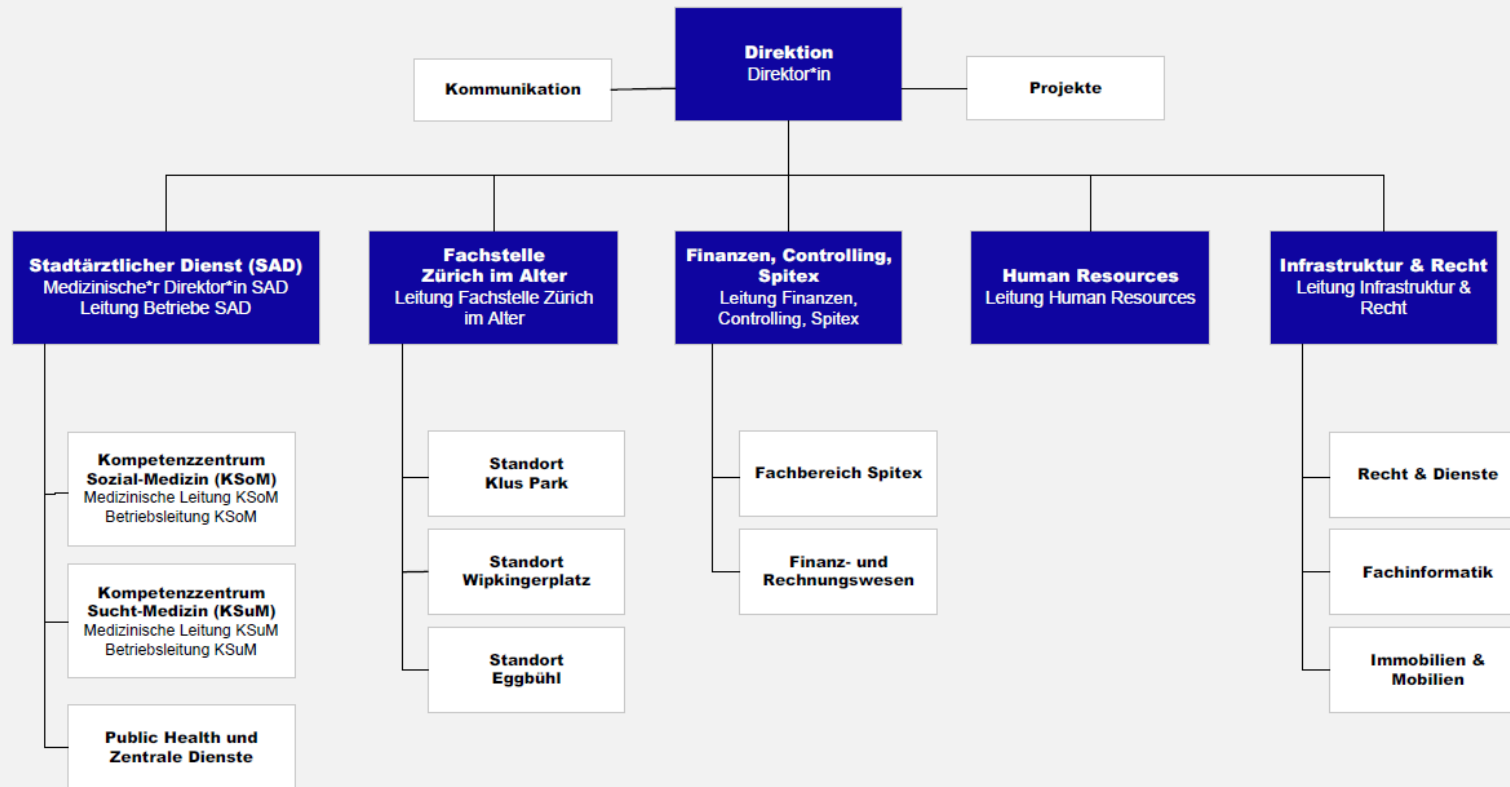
Direktion
Direktor*in

Kommunikation

Projekte

Stadtärztlicher Dienst (SAD)
Medizinische*r Direktor*in SAD
Leitung Betriebe SAD

Kompetenzzentrum Sozial-Medizin (KSoM)
Medizinische Leitung KSoM
Betriebsleitung KSoM

Kompetenzzentrum Sucht-Medizin (KSuM)
Medizinische Leitung KSuM
Betriebsleitung KSuM

Public Health und Zentrale Dienste

Fachstelle Zürich im Alter
Leitung Fachstelle Zürich im Alter

Standort Klus Park

Standort Wipkingerplatz

Standort Eggbühl

Finanzen, Controlling, Spitex
Leitung Finanzen, Controlling, Spitex

Fachbereich Spitex

Finanz- und Rechnungswesen

Human Resources
Leitung Human Resources

Infrastruktur & Recht
Leitung Infrastruktur & Recht

Recht & Dienste

Fachinformatik

Immobilien & Mobilien